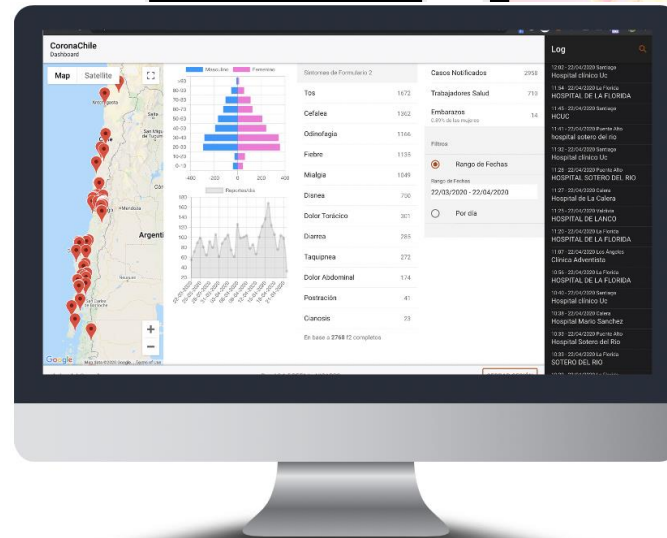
CoronaChile
Dashboard

Map Satellite

Antofagasta
Salta
San Miguel de Tucumán
Mendoza
Argenti
San Carlos de Bariloche

Google Map data ©2020 Google Terms of Use

Masculino Femenino
>80
80-89
70-79
60-69
50-59
40-49
30-39
20-29
10-19
0-9
-400 -200 0 200 400

Reportados
180
160
140
120
100
80
60
40
20

Síntomas de Formulario 2

| | |
|---|---|
| Tos | 1672 |
| Cefalea | 1362 |
| Odinofagia | 1166 |
| Fiebre | 1135 |
| Mialgia | 1049 |
| Disnea | 700 |
| Dolor Toráxico | 301 |
| Diarrea | 285 |
| Taquipnea | 272 |
| Dolor Abdominal | 174 |
| Postración | 41 |
| Cianosis | 23 |

En base a 2768 f2 completos

| | |
|---|---|
| Casos Notificados | 2958 |
| Trabajadores Salud | 713 |
| Embarazos | 14 |

0.00% de las mujeres

Filtros
Rango de Fechas
Rango de Fechas
22/03/2020 - 22/04/2020
Por día

Log
12:00 - 22/04/2020 Santiago
Hospital clinico Uc
11:54 - 22/04/2020 La Florida
HOSPITAL DE LA FLORIDA
11:45 - 22/04/2020 Santiago
HCUC
11:41 - 22/04/2020 Puente Alto
Hospital sotero del rio
11:32 - 22/04/2020 Santiago
Hospital clinico Uc
11:28 - 22/04/2020 Puente Alto
HOSPITAL SOTERO DEL RIO
11:27 - 22/04/2020 Calera
Hospital de La Calera
11:25 - 22/04/2020 Valdivia
HOSPITAL DE LANCO
11:20 - 22/04/2020 La Florida
HOSPITAL DE LA FLORIDA
11:07 - 22/04/2020 Los Ángeles
Clínica Adventista
10:56 - 22/04/2020 La Florida
HOSPITAL DE LA FLORIDA
10:40 - 22/04/2020 Santiago
Hospital clinico Uc
10:36 - 22/04/2020 Calera
Hospital Mario Sanchez
10:33 - 22/04/2020 Puente Alto
Hospital Sotero del Rio
10:30 - 22/04/2020 La Florida
SOTERO DEL RIO